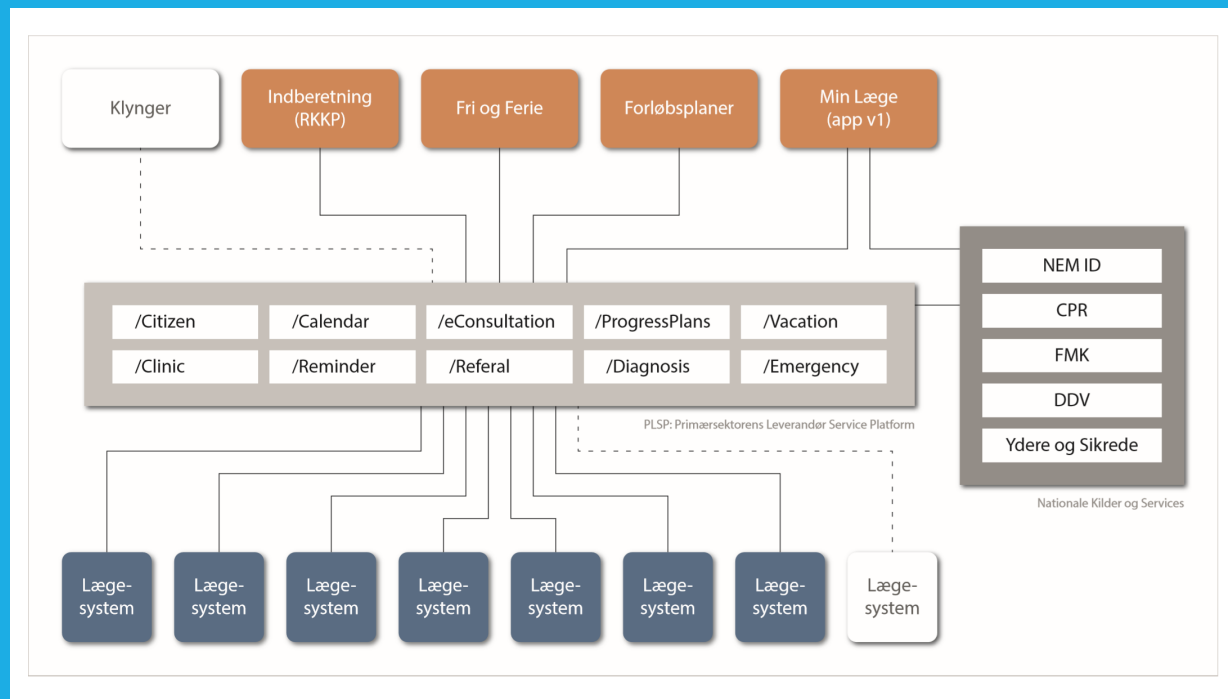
Klynger

Indberetning (RKKP)

Fri og Ferie

Forløbsplaner

Min Læge (app v1)

/Citizen
/Calendar
/eConsultation
/ProgressPlans
/Vacation
/Clinic
/Reminder
/Referal
/Diagnosis
/Emergency

PLSP: Primærsektorens Leverandør Service Platform

NEM ID
CPR
FMK
DDV
Ydere og Sikrede

Nationale Kilder og Services

Læge-system
Læge-system
Læge-system
Læge-system
Læge-system
Læge-system
Læge-system
Læge-system